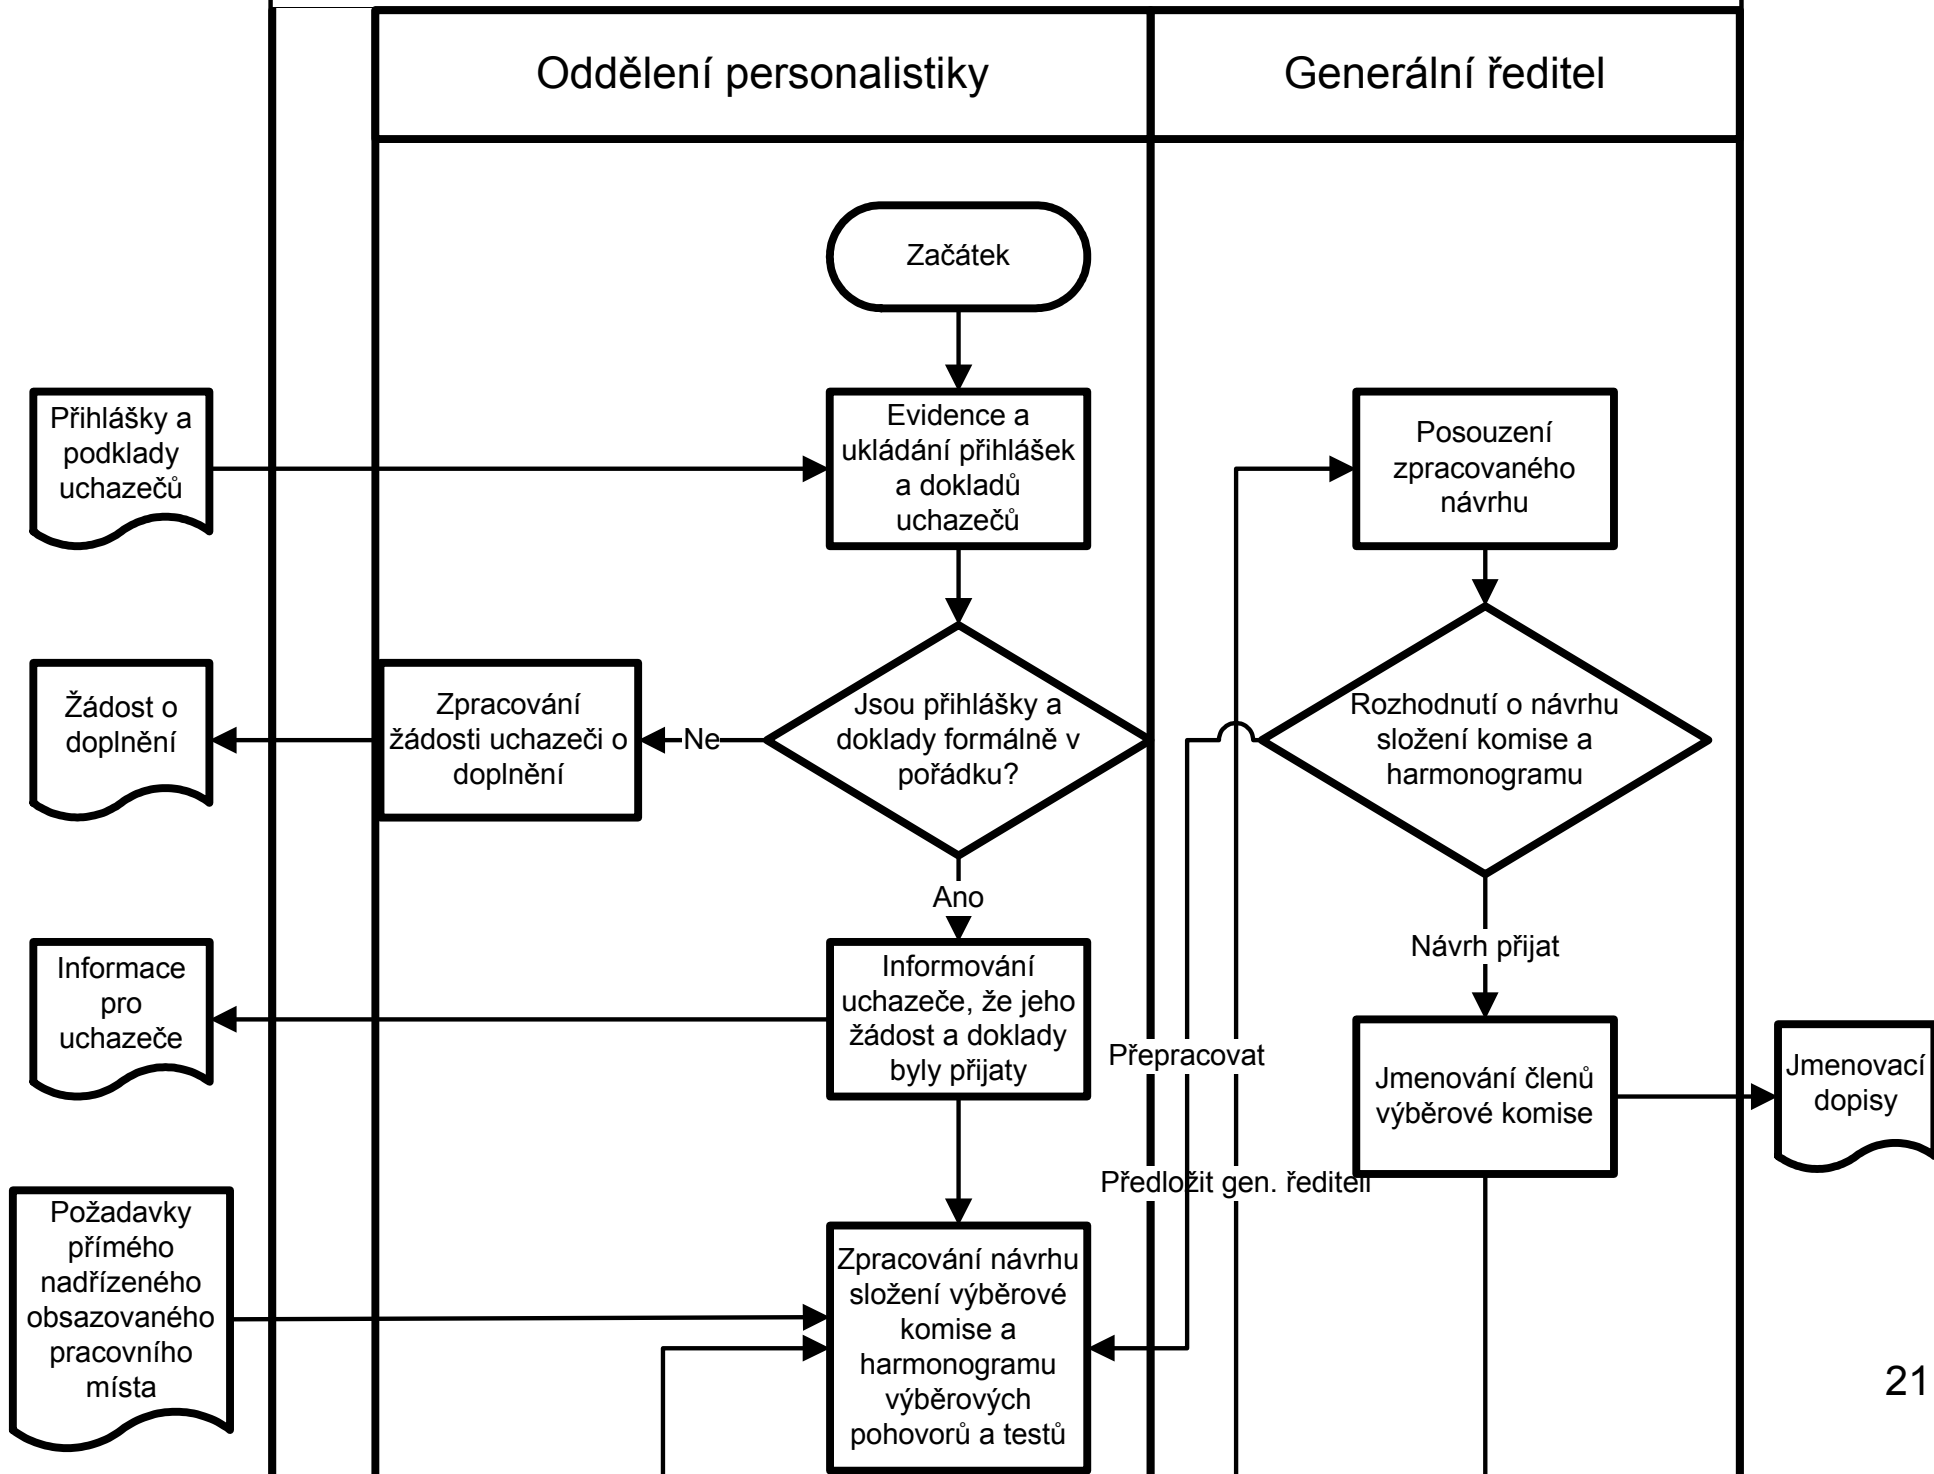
Oddělení personalistiky

Generální ředitel

Začátek

Přihlášky a podklady uchazečů

Evidence a ukládání přihlášek a dokladů uchazečů

Posouzení zpracovaného návrhu

Žádost o doplnění

Zpracování žádosti uchazeči o doplnění

Ne

Jsou přihlášky a doklady formálně v pořádku?

Rozhodnutí o návrhu složení komise a harmonogramu

Ano

Návrh přijat

Informace pro uchazeče

Informování uchazeče, že jeho žádost a doklady byly přijaty

Přepracovat

Jmenování členů výběrové komise

Jmenovací dopisy

Předložit gen. řediteli

Požadavky přímého nadřízeného obsazovaného pracovního místa

Zpracování návrhu složení výběrové komise a harmonogramu výběrových pohovorů a testů

21